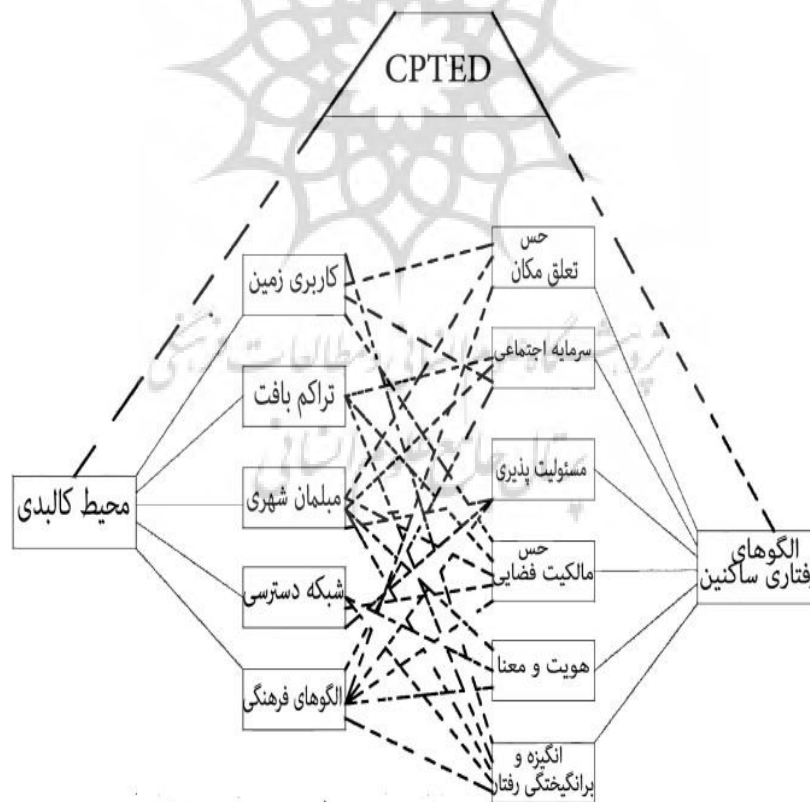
CPTED

کاربری زمین

تراکم بافت

محیط کالبدی

مبلمان شهری

شبکه دسترسی

الگوهای فرهنگی

حس تعلق مکان

سرمایه اجتماعی

مسئولیت پذیری

حس مالکیت فضایی

هویت و معنا

انگیزه و برانگیختگی رفتار

الگوهای رفتاری ساکنین